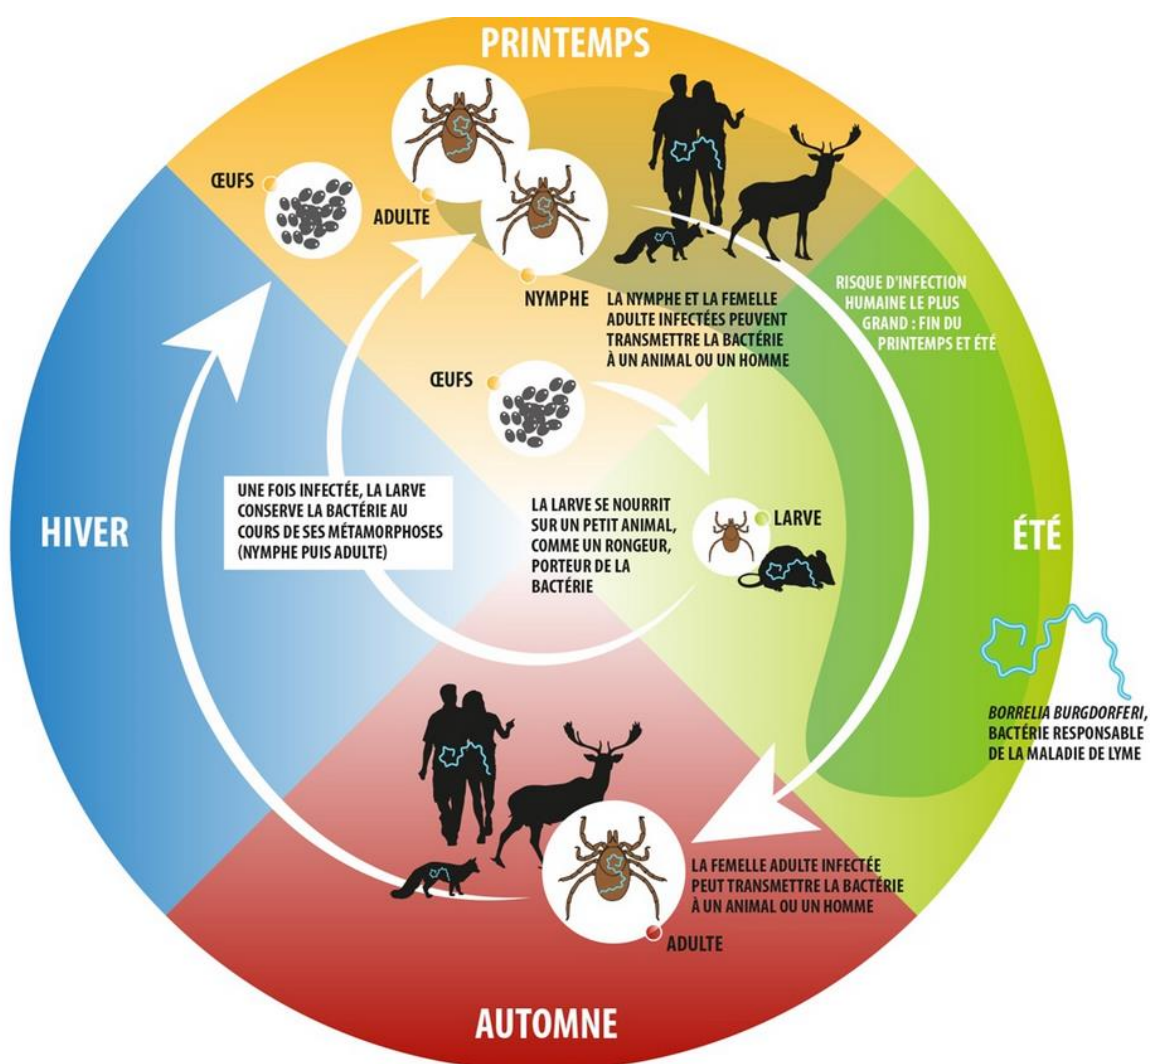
PRINTEMPS

ŒUFS

ADULTE

NYMPHE

LA NYMPHE ET LA FEMELLE ADULTE INFECTÉES PEUVENT TRANSMETTRE LA BACTÉRIE À UN ANIMAL OU UN HOMME

RISQUE D'INFECTION HUMAINE LE PLUS GRAND : FIN DU PRINTEMPS ET ÉTÉ

ŒUFS

HIVER

UNE FOIS INFECTÉE, LA LARVE CONSERVE LA BACTÉRIE AU COURS DE SES MÉTAMORPHOSES (NYMPHE PUIS ADULTE)

LA LARVE SE NOURRIT SUR UN PETIT ANIMAL, COMME UN RONGEUR, PORTEUR DE LA BACTÉRIE

LARVE

ÉTÉ

BORRELIA BURGDORFERI, BACTÉRIE RESPONSABLE DE LA MALADIE DE LYME

LA FEMELLE ADULTE INFECTÉE PEUT TRANSMETTRE LA BACTÉRIE À UN ANIMAL OU UN HOMME

ADULTE

AUTOMNE